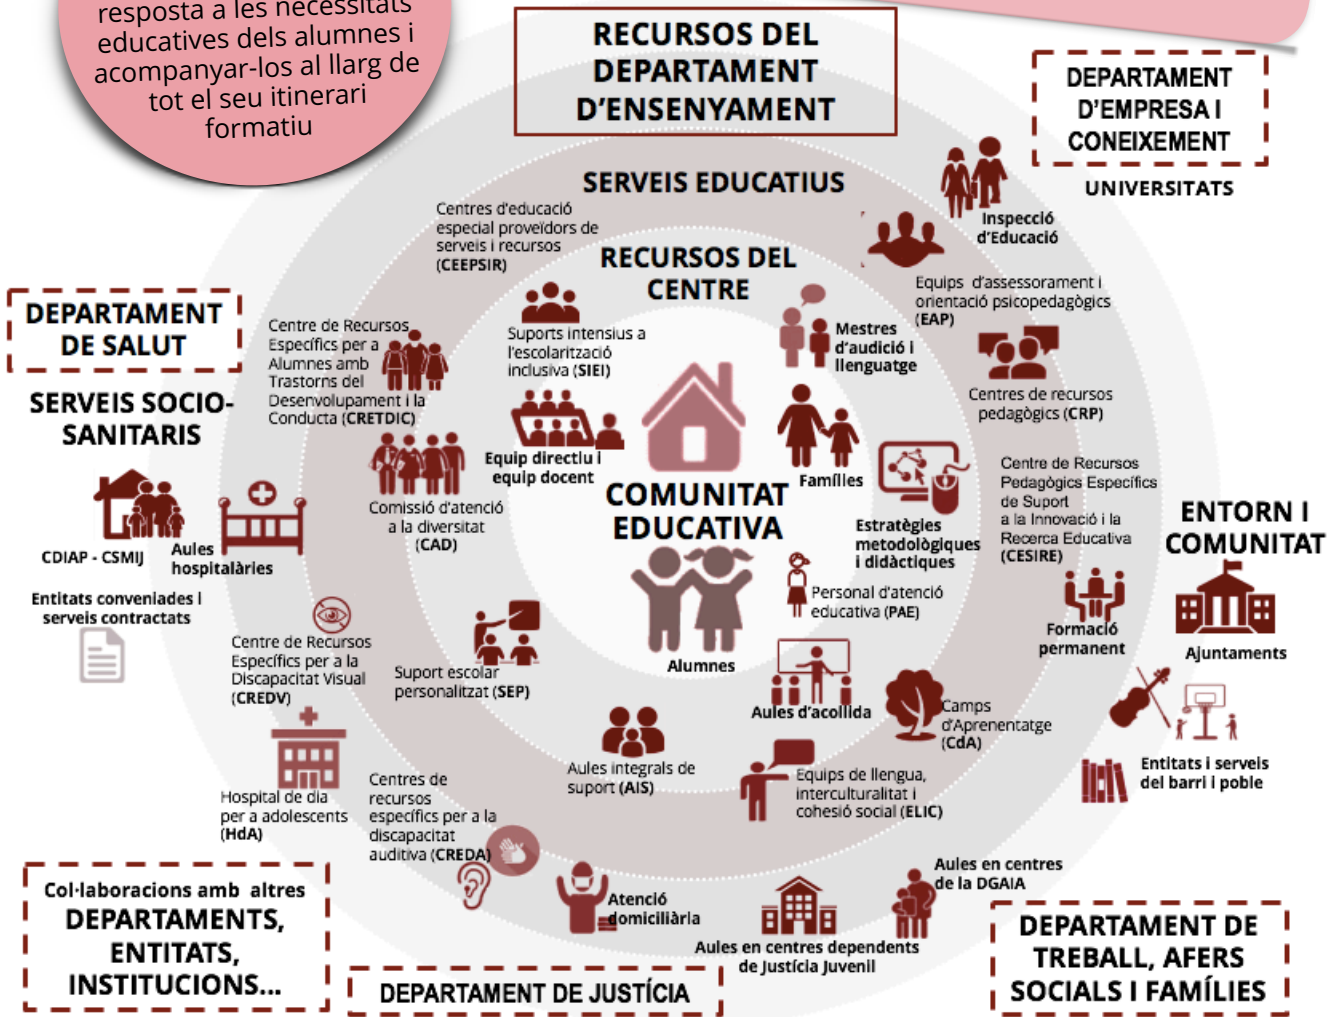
resposta a les necessitats educatives dels alumnes i acompanyar-los al llarg de tot el seu itinerari formatiu

RECURSOS DEL DEPARTAMENT D'ENSENYAMENT

DEPARTAMENT D'EMPRESA I CONEIXEMENT

UNIVERSITATS

SERVEIS EDUCATIUS

Centres d'educació especial proveïdors de serveis i recursos (CEEPSIR)

Inspecció d'Educació

RECURSOS DEL CENTRE

Equips d'assessorament i orientació psicopedagògics (EAP)

DEPARTAMENT DE SALUT

Centre de Recursos Específics per a Alumnes amb Trastorns del Desenvolupament i la Conducta (CRETDIC)

Suports intensius a l'escolarització inclusiva (SIEI)

Mestres d'audició i llenguatge

Centres de recursos pedagògics (CRP)

SERVEIS SOCIO-SANITARIS

Equip directiu i equip docent

COMUNITAT EDUCATIVA

Famílies

Centre de Recursos Pedagògics Específics de Suport a la Innovació i la Recerca Educativa (CESIRE)

ENTORN I COMUNITAT

Comissió d'atenció a la diversitat (CAD)

Estratègies metodològiques i didàctiques

CDIAP - CSMIJ

Aules hospitalàries

Personal d'atenció educativa (PAE)

Formació permanent

Ajuntaments

Entitats conveniades i serveis contractats

Centre de Recursos Específics per a la Discapacitat Visual (CREDV)

Suport escolar personalitzat (SEP)

Alumnes

Aules d'acollida

Camps d'Aprenentatge (CdA)

Aules integrals de suport (AIS)

Equips de llengua, interculturalitat i cohesió social (ELIC)

Entitats i serveis del barri i poble

Hospital de dia per a adolescents (HdA)

Centres de recursos específics per a la discapacitat auditiva (CREDA)

Aules en centres de la DGAIA

Atenció domiciliària

Aules en centres dependents de Justícia Juvenil

Col·laboracions amb altres DEPARTAMENTS, ENTITATS, INSTITUCIONS...

DEPARTAMENT DE JUSTÍCIA

DEPARTAMENT DE TREBALL, AFERS SOCIALS I FAMÍLIES